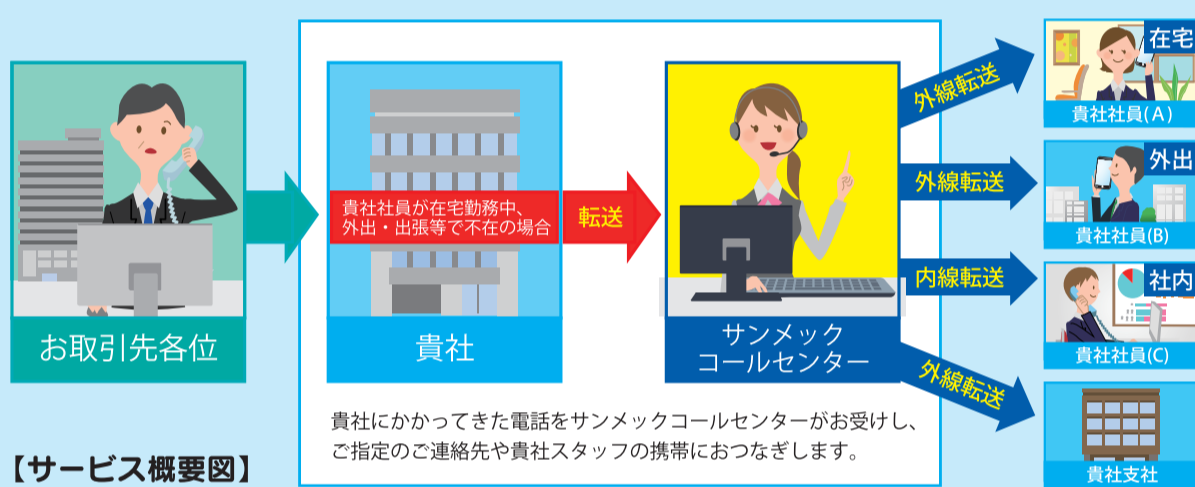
お取引先各位

貴社社員が在宅勤務中、外出・出張等で不在の場合

貴社

転送

サンメック
コールセンター

外線転送

在宅
貴社社員(A)

外線転送

外出
貴社社員(B)

内線転送

社内
貴社社員(C)

外線転送

貴社支社

貴社にかかってきた電話をサンメックコールセンターがお受けし、ご指定のご連絡先や貴社スタッフの携帯におつなぎします。

【サービス概要図】